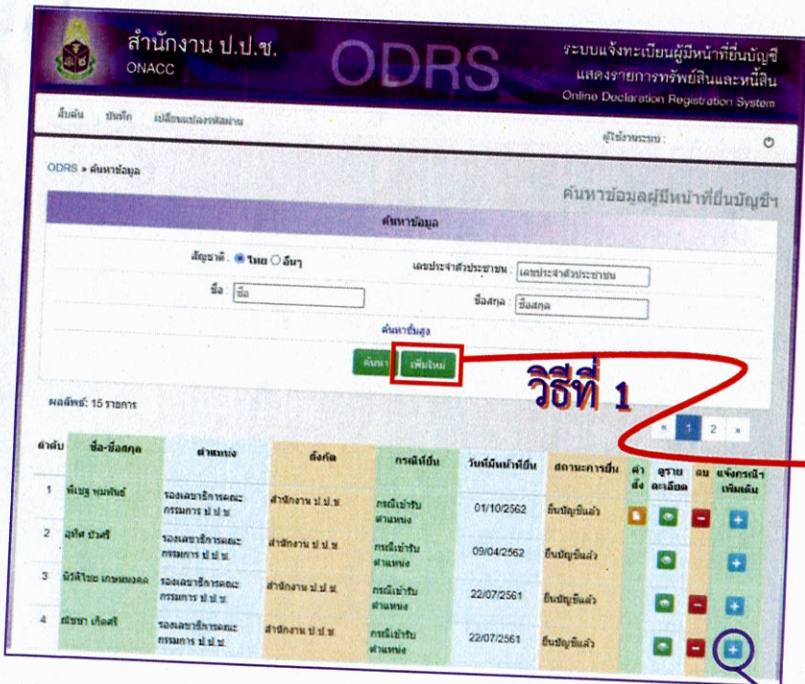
สำนักงาน ป.ป.ช.
ONACC

ODRS

ระบบแจ้งทะเบียนผู้มีหน้าที่ยื่นบัญชี
แสดงรายการทรัพย์สินและหนี้สิน
Online Declaration Registration System

สืบค้น บันทึก เปลี่ยนแปลงรหัสผ่าน

ผู้ใช้งานระบบ :

ODRS » ค้นหาข้อมูล

ค้นหาข้อมูลผู้มีหน้าที่ยื่นบัญชีฯ

ค้นหาข้อมูล

สัญชาติ : ไทย อื่นๆ

เลขประจำตัวประชาชน : เลขประจำตัวประชาชน

ชื่อ : ชื่อ

ชื่อสกุล : ชื่อสกุล

ค้นหาขั้นสูง

ค้นหา เพิ่มใหม่

วิธีที่ 1

ผลลัพธ์: 15 รายการ

« 1 2 »

| ลำดับ | ชื่อ-ชื่อสกุล | ตำแหน่ง | สังกัด | กรณีที่ยื่น | วันที่มีหน้าที่ยื่น | สถานะการยื่น | คำสั่ง | รายละเอียด | ลบ | แจ้งกรณีเพิ่มเติม |
|---|---|---|---|---|---|---|---|---|---|---|
| 1 | พิเชฐ พุมพันธ์ | รองเลขาธิการคณะกรรมการ ป.ป.ช. | สำนักงาน ป.ป.ช. | กรณีเข้ารับตำแหน่ง | 01/10/2562 | ยื่นบัญชีแล้ว | | | | |
| 2 | อุทิศ บัวศรี | รองเลขาธิการคณะกรรมการ ป.ป.ช. | สำนักงาน ป.ป.ช. | กรณีเข้ารับตำแหน่ง | 09/04/2562 | ยื่นบัญชีแล้ว | | | | |
| 3 | นิวัติไชย เกษมมงคล | รองเลขาธิการคณะกรรมการ ป.ป.ช. | สำนักงาน ป.ป.ช. | กรณีเข้ารับตำแหน่ง | 22/07/2561 | ยื่นบัญชีแล้ว | | | | |
| 4 | ณัชชา เกิดศรี | รองเลขาธิการคณะกรรมการ ป.ป.ช. | สำนักงาน ป.ป.ช. | กรณีเข้ารับตำแหน่ง | 22/07/2561 | ยื่นบัญชีแล้ว | | | | |